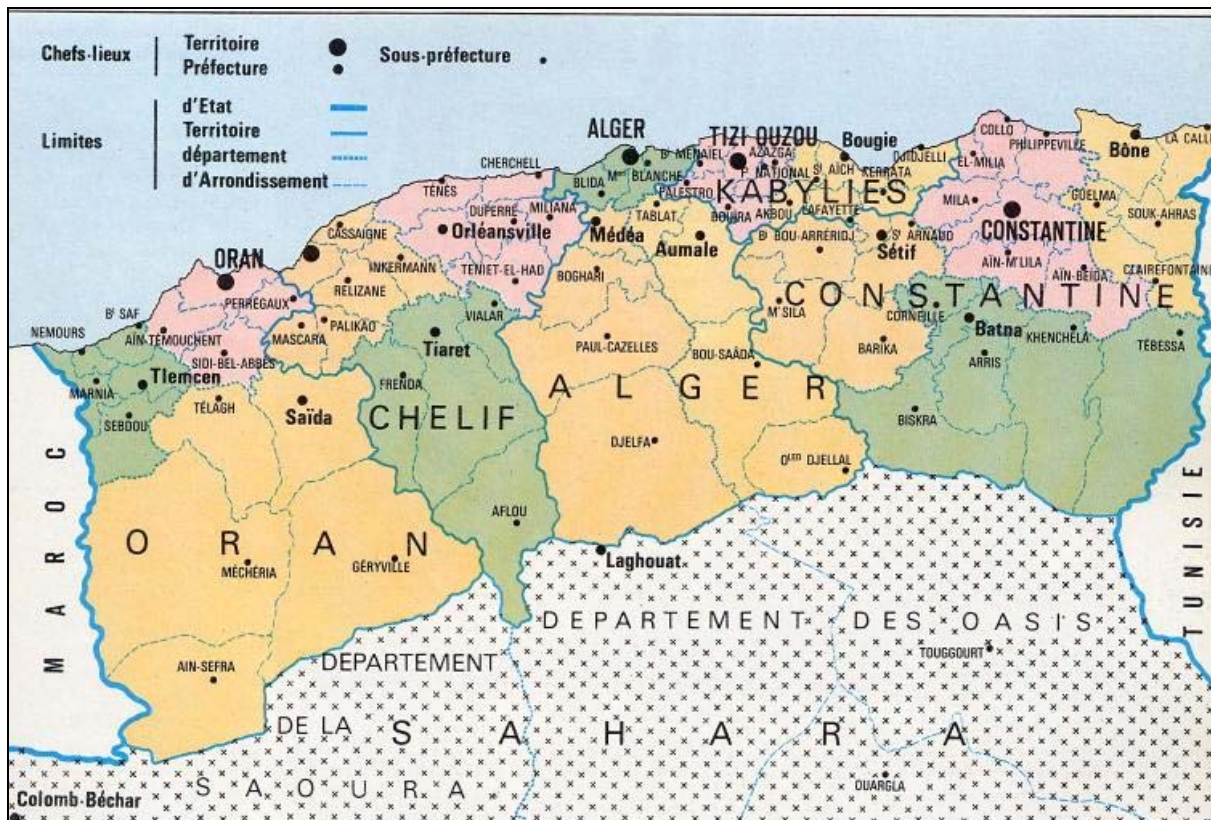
Chefs-lieux | Territoire Préfecture Sous-préfecture

Limites | d'Etat Territoire département d'Arrondissement

ALGER
TIZI OUZOU
Bougie
COLLO
PHILIPPEVILLE
Bône
LA CALLE
CHERCHELL
Bd MENAIEL
AZAZGA
Ft NATIONAL
Ste AICH
KERRATA
DJIDJELLI
EL-MILIA
BLIDA
Mon BLANCHE
PALESTRO
KABYLIES
MILA
GUELMA
TENES
DUPERRE
MILIANA
TABLAT
BOUIRA
AKBOU
LAFAYETTE
SOUK-AHRAS
CASSAIGNE
Orléansville
Médéa
Aumale
Bd BOU-ARRERIDJ
St ARNAUD
CONSTANTINE
ORAN
INKERMANN
TENIET-EL-HAD
Sétif
AIN-M'LILA
AIN-BEIDA
CLAIREFONTAINE
PERREGAUX
RELIZANE
BOGHARI
Bd SAF
C O N S T A N T I N E
NEMOURS
AIN-TEMOUCHENT
PALIKAO
VIALAR
M'SILA
CORNEILLE
Batna
KHENCHELA
TEBESSA
SIDI-BEL-ABBES
MASCARA
Tiaret
PAUL-CAZELLES
BOU-SAADA
BARIKA
ARRIS
Tlemcen
MARNIA
FRENDA
A L G E R
TELAGH
SEBDOU
Saïda
CHELIF
BISKRA
DJELFA
Oled DJELLAL
M A R O C
T U N I S I E
AFLOU
O R A N
Laghouat
MECHERIA
GERYVILLE
DEPARTEMENT DES OASIS
AIN-SEFRA
DEPARTEMENT
TOUGGOURT
DE LA
S A H A R A
Colomb-Béchar
S A O U R A
OUARGLA